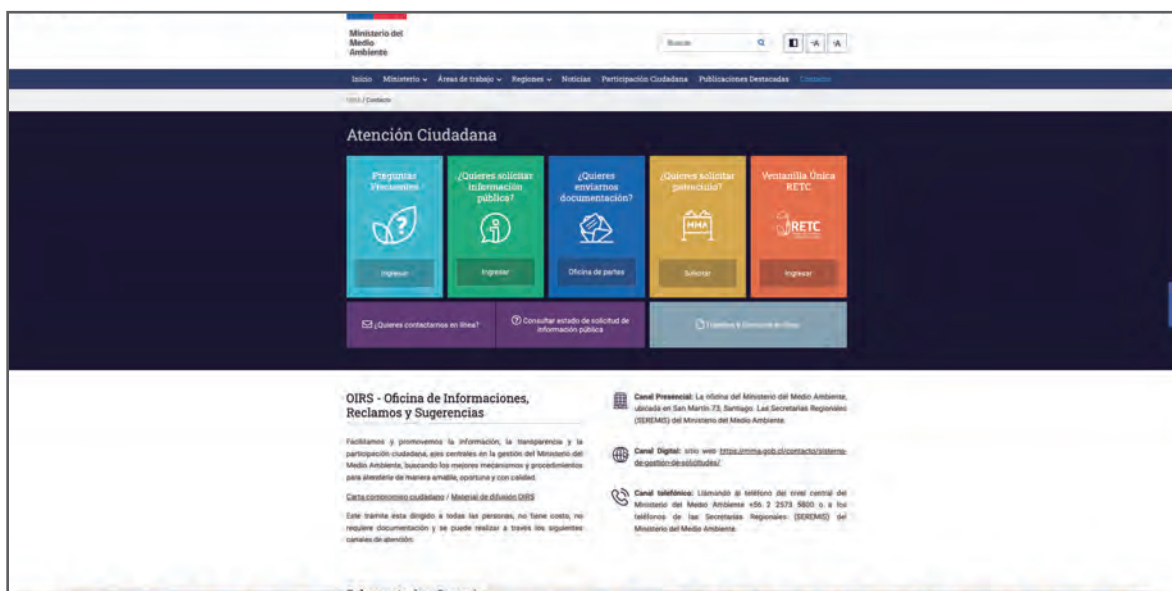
Ministerio del Medio Ambiente

Buscar

Inicio Ministerio Áreas de trabajo Regiones Noticias Participación Ciudadana Publicaciones Destacadas Contacto

OIRS / Contacto

Atención Ciudadana

Preguntas Frecuentes
Ingresar

¿Quieres solicitar información pública?
Ingresar

¿Quieres enviarnos documentación?
Oficina de partes

¿Quieres solicitar patrocinio?
MMA
Solicitar

Ventanilla Única RETC
RETC
Ingresar

¿Quieres contactarnos en línea?

Consultar estado de solicitud de información pública

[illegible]

OIRS - Oficina de Informaciones, Reclamos y Sugerencias

Facilitamos y promovemos la información, la transparencia y la participación ciudadana, ejes centrales en la gestión del Ministerio del Medio Ambiente, buscando los mejores mecanismos y procedimientos para atenderte de manera amable, oportuna y con calidad.

Carta compromiso ciudadano / Material de difusión OIRS

Este trámite está dirigido a todas las personas, no tiene costo, no requiere documentación y se puede realizar a través los siguientes canales de atención:

Canal Presencial: La oficina del Ministerio del Medio Ambiente, ubicada en San Martín 73, Santiago. Las Secretarías Regionales (SEREMIS) del Ministerio del Medio Ambiente.

Canal Digital: sitio web: https://mma.gob.cl/contacto/sistema-de-gestion-de-solicitudes/

Canal telefónico: Llamando al teléfono del nivel central del Ministerio del Medio Ambiente +56 2 2573 5800 o a los teléfonos de las Secretarías Regionales (SEREMIS) del Ministerio del Medio Ambiente.

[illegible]